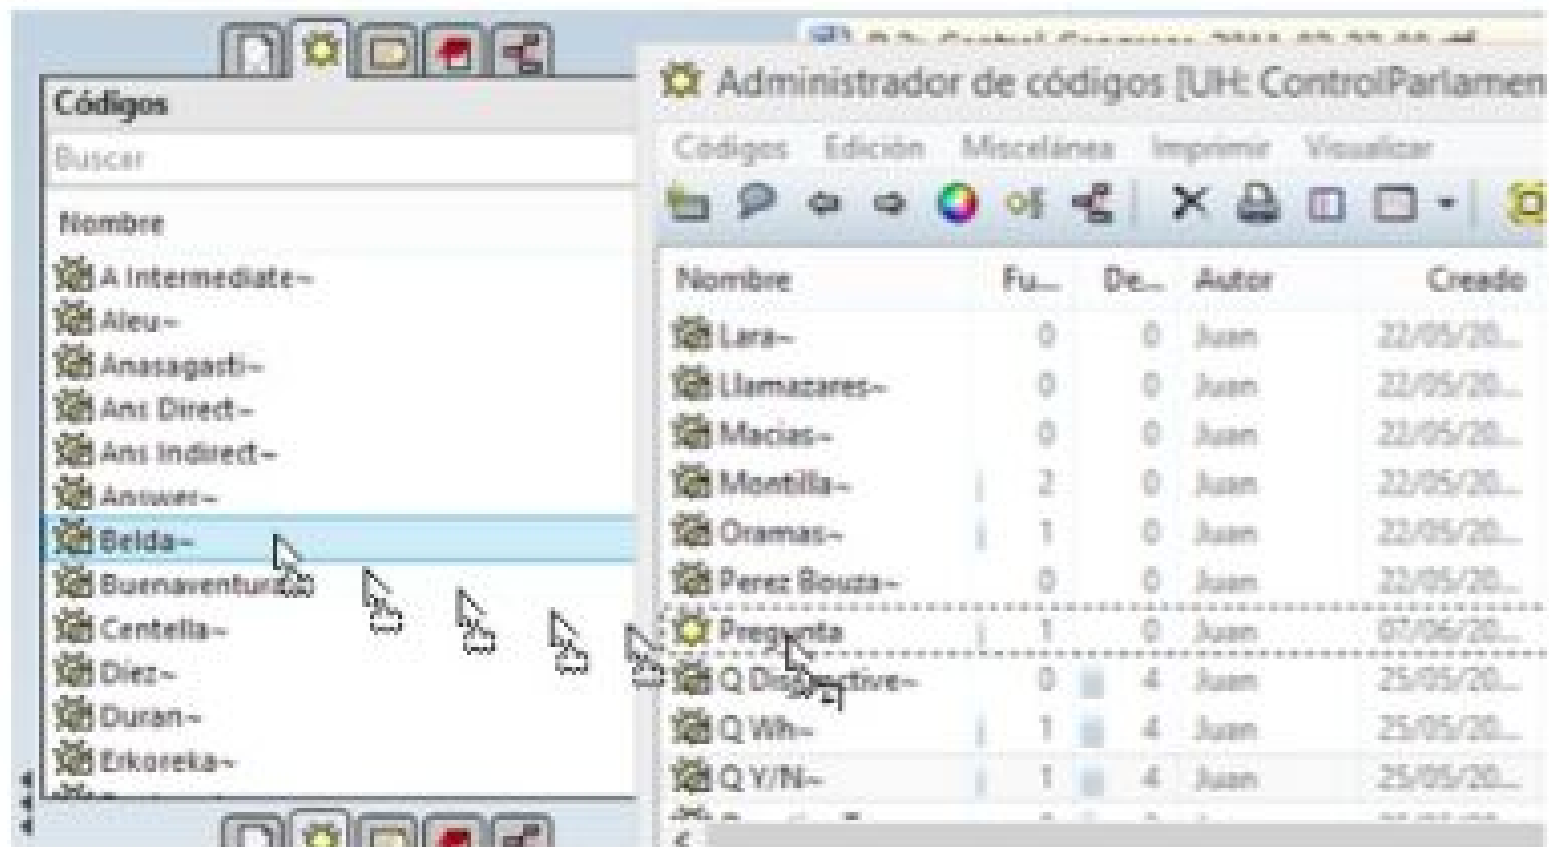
Códigos

Buscar

Nombre

A Intermediate~

Aleu~

Anasagasti~

Ans Direct~

Ans Indirect~

Answer~

Belda~

Buenaventura~

Centella~

Diez~

Duran~

Erkoreka~

Administrador de códigos [HU: ControlParlamen

Códigos Edición Miscelánea Imprimir Visualizar

| Nombre | Fu... | De... | Autor | Creado |
|---|---|---|---|---|
| Lara~ | 0 | 0 | Juan | 22/05/20... |
| Llamazares~ | 0 | 0 | Juan | 22/05/20... |
| Macias~ | 0 | 0 | Juan | 22/05/20... |
| Montilla~ | 2 | 0 | Juan | 22/05/20... |
| Oramas~ | 1 | 0 | Juan | 22/05/20... |
| Perez Bouza~ | 0 | 0 | Juan | 22/05/20... |
| Pregunta | 1 | 0 | Juan | 07/06/20... |
| Q Disjunctive~ | 0 | 4 | Juan | 25/05/20... |
| Q Wh~ | 1 | 4 | Juan | 25/05/20... |
| Q Y/N~ | 1 | 4 | Juan | 25/05/20... |